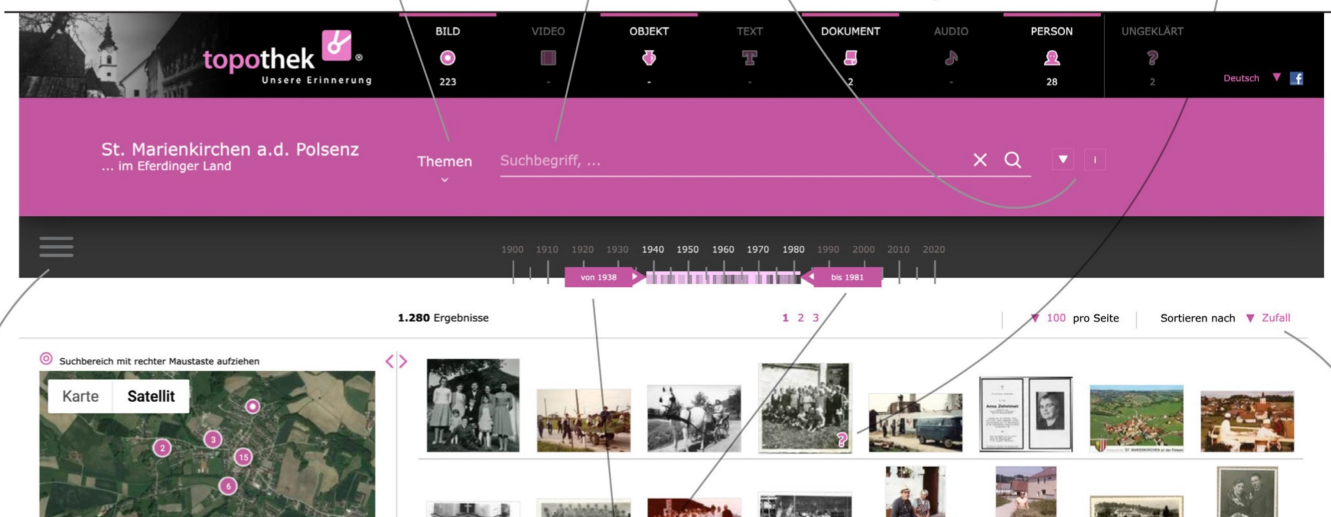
topothek®
Unsere Erinnerung

BILD
223
VIDEO
-
OBJEKT
-
TEXT
-
DOKUMENT
2
AUDIO
-
PERSON
28
UNGEKLÄRT
2

Deutsch

St. Marienkirchen a.d. Polsenz
... im Eferdinger Land

Themen

Suchbegriff, ...

1900 1910 1920 1930 1940 1950 1960 1970 1980 1990 2000 2010 2020

von 1938
bis 1981

1.280 Ergebnisse

1 2 3

100 pro Seite

Sortieren nach Zufall

Suchbereich mit rechter Maustaste aufziehen

Karte
Satellit

2
3
15
6